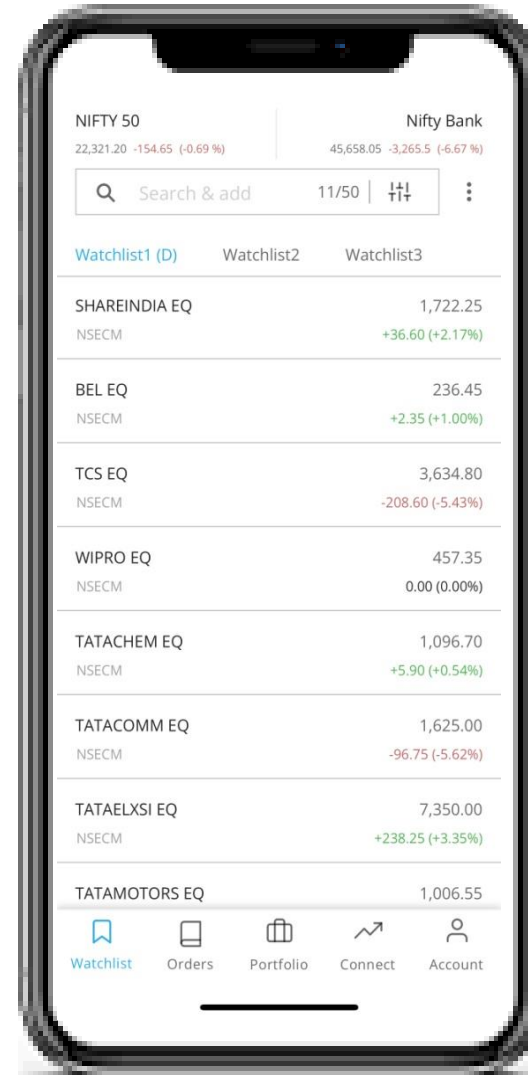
NIFTY 50
22,321.20 -154.65 (-0.69 %)

Nifty Bank
45,658.05 -3,265.5 (-6.67 %)

Search & add
11/50

Watchlist1 (D)
Watchlist2
Watchlist3

SHAREINDIA EQ
NSECM
1,722.25
+36.60 (+2.17%)

BEL EQ
NSECM
236.45
+2.35 (+1.00%)

TCS EQ
NSECM
3,634.80
-208.60 (-5.43%)

WIPRO EQ
NSECM
457.35
0.00 (0.00%)

TATACHEM EQ
NSECM
1,096.70
+5.90 (+0.54%)

TATACOMM EQ
NSECM
1,625.00
-96.75 (-5.62%)

TATAELXSI EQ
NSECM
7,350.00
+238.25 (+3.35%)

TATAMOTORS EQ
1,006.55

Watchlist
Orders
Portfolio
Connect
Account